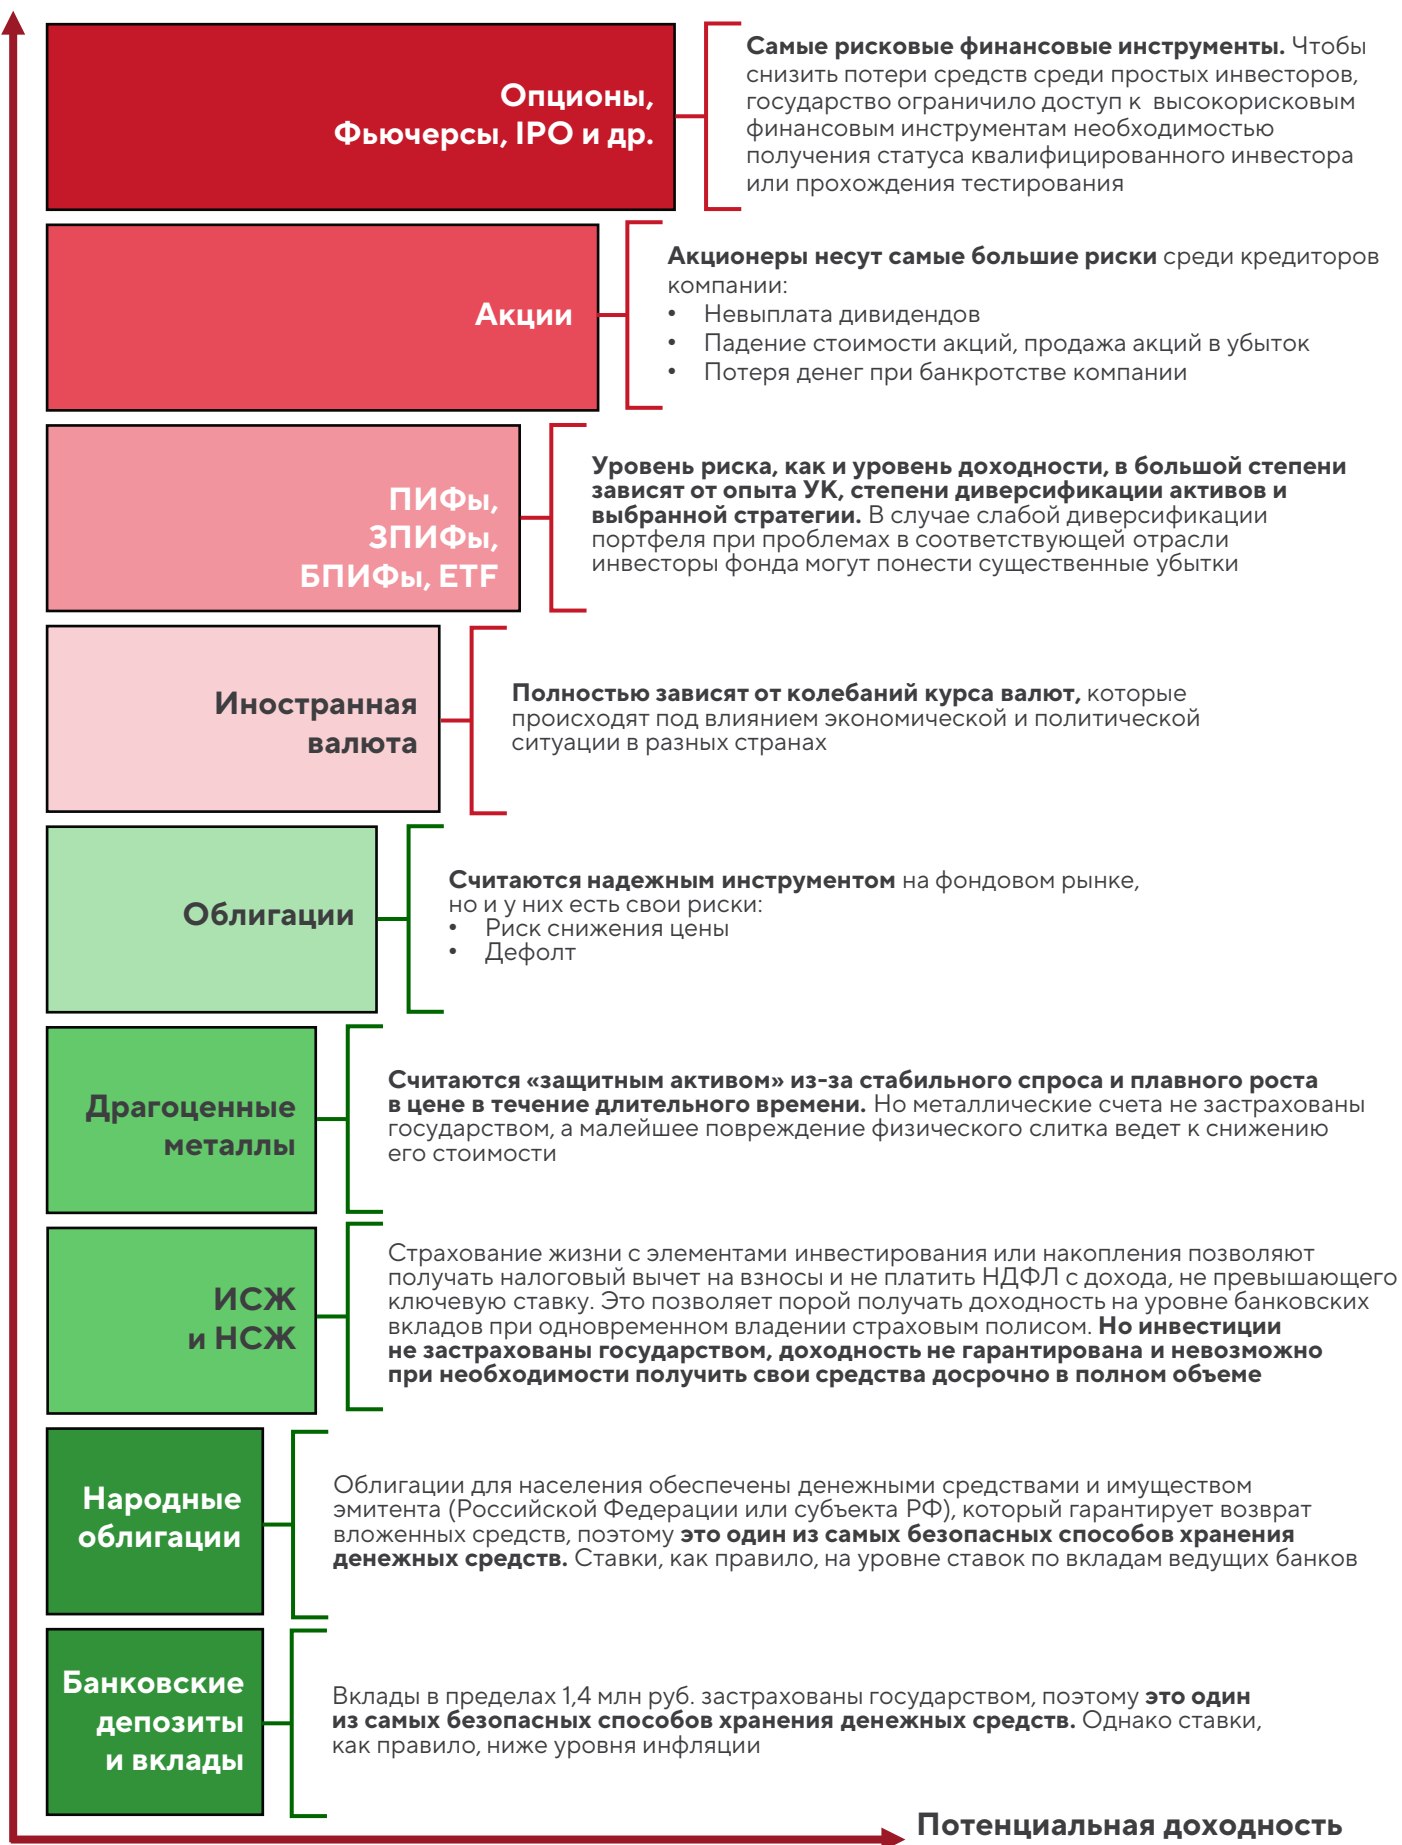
Опционы, Фьючерсы, IPO и др.

Самые рисковые финансовые инструменты. Чтобы снизить потери средств среди простых инвесторов, государство ограничило доступ к высокорисковым финансовым инструментам необходимостью получения статуса квалифицированного инвестора или прохождения тестирования

Акции

Акционеры несут самые большие риски среди кредиторов компании:
• Невыплата дивидендов
• Падение стоимости акций, продажа акций в убыток
• Потеря денег при банкротстве компании

ПИФы, ЗПИФы, БПИФы, ETF

Уровень риска, как и уровень доходности, в большой степени зависят от опыта УК, степени диверсификации активов и выбранной стратегии. В случае слабой диверсификации портфеля при проблемах в соответствующей отрасли инвесторы фонда могут понести существенные убытки

Иностранная валюта

Полностью зависят от колебаний курса валют, которые происходят под влиянием экономической и политической ситуации в разных странах

Облигации

Считаются надежным инструментом на фондовом рынке, но и у них есть свои риски:
• Риск снижения цены
• Дефолт

Драгоценные металлы

Считаются «защитным активом» из-за стабильного спроса и плавного роста в цене в течение длительного времени. Но металлические счета не застрахованы государством, а малейшее повреждение физического слитка ведет к снижению его стоимости

ИСЖ и НСЖ

Страхование жизни с элементами инвестирования или накопления позволяют получать налоговый вычет на взносы и не платить НДФЛ с дохода, не превышающего ключевую ставку. Это позволяет порой получать доходность на уровне банковских вкладов при одновременном владении страховым полисом. Но инвестиции не застрахованы государством, доходность не гарантирована и невозможно при необходимости получить свои средства досрочно в полном объеме

Народные облигации

Облигации для населения обеспечены денежными средствами и имуществом эмитента (Российской Федерации или субъекта РФ), который гарантирует возврат вложенных средств, поэтому это один из самых безопасных способов хранения денежных средств. Ставки, как правило, на уровне ставок по вкладам ведущих банков

Банковские депозиты и вклады

Вклады в пределах 1,4 млн руб. застрахованы государством, поэтому это один из самых безопасных способов хранения денежных средств. Однако ставки, как правило, ниже уровня инфляции

Потенциальная доходность